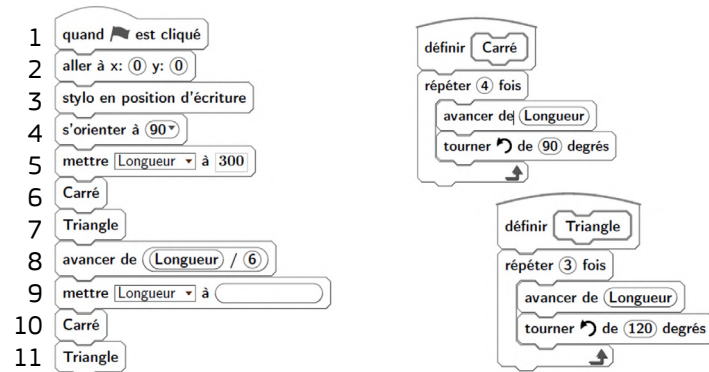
1 quand est cliqué
2 aller à x: 0 y: 0
3 stylo en position d'écriture
4 s'orienter à 90
5 mettre Longueur à 300
6 Carré
7 Triangle
8 avancer de Longueur / 6
9 mettre Longueur à
10 Carré
11 Triangle

définir Carré
répéter 4 fois
avancer de Longueur
tourner de 90 degrés

définir Triangle
répéter 3 fois
avancer de Longueur
tourner de 120 degrés